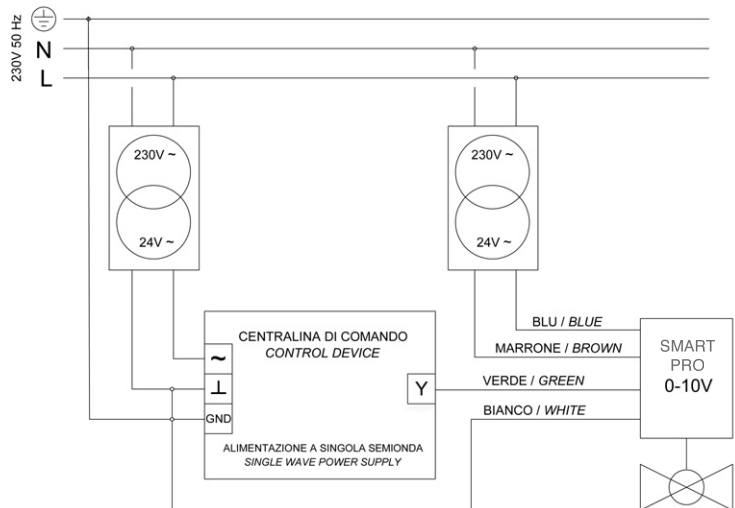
230V 50 Hz
N
L

230V ~
24V ~

230V ~
24V ~

CENTRALINA DI COMANDO
*CONTROL DEVICE*

~
⊥
GND

Y

ALIMENTAZIONE A SINGOLA SEMIONDA
*SINGLE WAVE POWER SUPPLY*

BLU / *BLUE*
MARRONE / *BROWN*
VERDE / *GREEN*
BIANCO / *WHITE*

SMART
PRO
0-10V